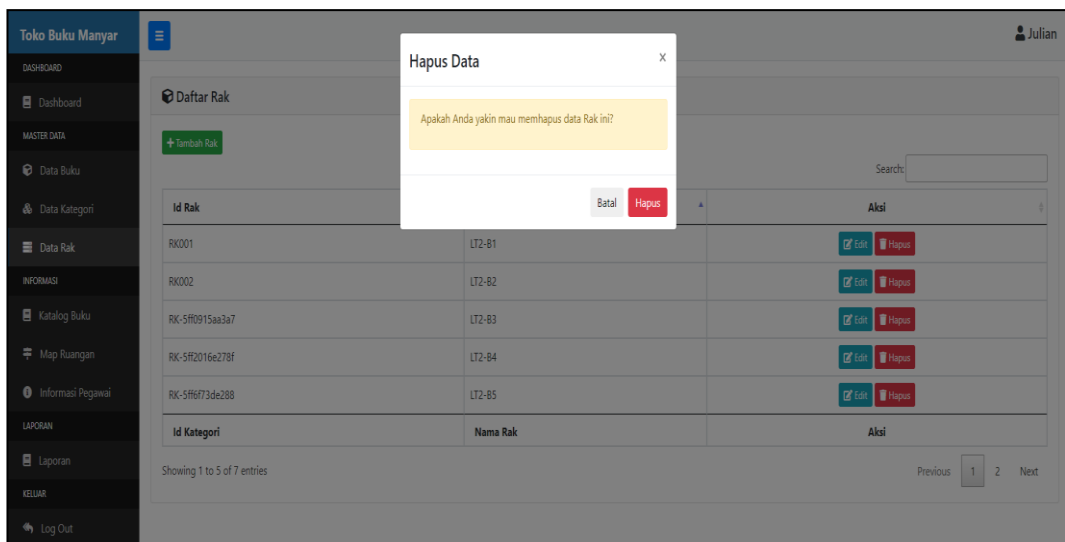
Toko Buku Manyar

Julian

DASHBOARD
Dashboard
MASTER DATA
Data Buku
Data Kategori
Data Rak
INFORMASI
Katalog Buku
Map Ruangan
Informasi Pegawai
LAPORAN
Laporan
KELUAR
Log Out

Daftar Rak

+ Tambah Rak

Search:

| Id Rak | | Aksi |
|---|---|---|
| RK001 | LT2-B1 | Edit Hapus |
| RK002 | LT2-B2 | Edit Hapus |
| RK-5ff0915aa3a7 | LT2-B3 | Edit Hapus |
| RK-5ff2016e278f | LT2-B4 | Edit Hapus |
| RK-5ff6f73de288 | LT2-B5 | Edit Hapus |
| Id Kategori | Nama Rak | Aksi |

Showing 1 to 5 of 7 entries

Previous 1 2 Next

Hapus Data

x

Apakah Anda yakin mau memhapus data Rak ini?

Batal Hapus